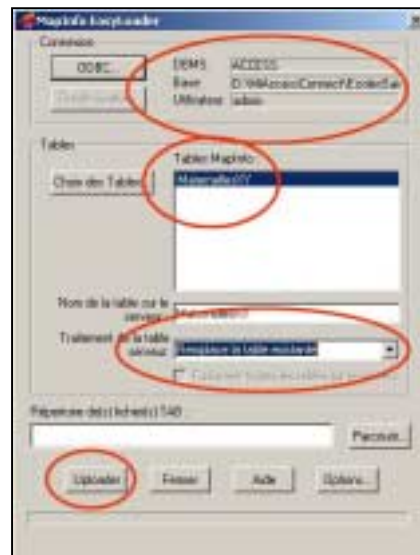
MapInfo EasyLoader

Connexion

ODBC...

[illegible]

DBMS ACCESS

Base D:\MiAccess\Connect\Ecoles\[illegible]

Utilisateur admin

Tables

Choix des Tables

Tables MapInfo

Maternelle07

Nom de la table sur le serveur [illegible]

Traitement de la table serveur Remplacer la table existante

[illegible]

Répertoire de(s) fichier(s) TAB

Parcourir...

Uploader

Fermer

Aide

Options...